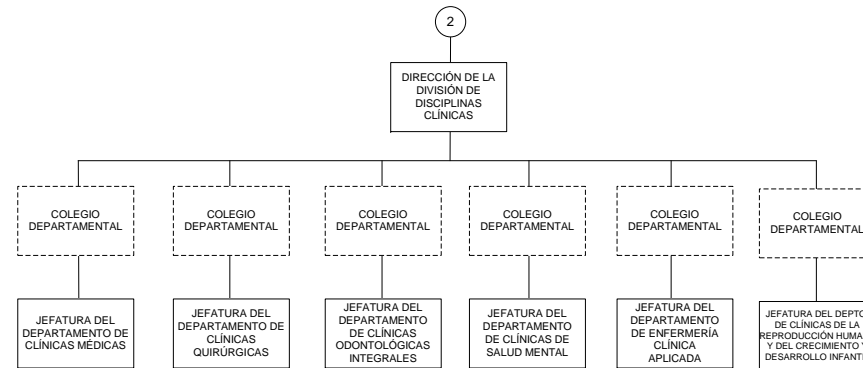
2

DIRECCIÓN DE LA DIVISIÓN DE DISCIPLINAS CLÍNICAS

COLEGIO DEPARTAMENTAL

COLEGIO DEPARTAMENTAL

COLEGIO DEPARTAMENTAL

COLEGIO DEPARTAMENTAL

COLEGIO DEPARTAMENTAL

COLEGIO DEPARTAMENTAL

JEFATURA DEL DEPARTAMENTO DE CLÍNICAS MÉDICAS

JEFATURA DEL DEPARTAMENTO DE CLÍNICAS QUIRÚRGICAS

JEFATURA DEL DEPARTAMENTO DE CLÍNICAS ODONTOLÓGICAS INTEGRALES

JEFATURA DEL DEPARTAMENTO DE CLÍNICAS DE SALUD MENTAL

JEFATURA DEL DEPARTAMENTO DE ENFERMERÍA CLÍNICA APLICADA

JEFATURA DEL DEPTO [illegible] DE CLÍNICAS DE LA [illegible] REPRODUCCIÓN HUMA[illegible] Y DEL CRECIMIENTO Y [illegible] DESARROLLO INFANTI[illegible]